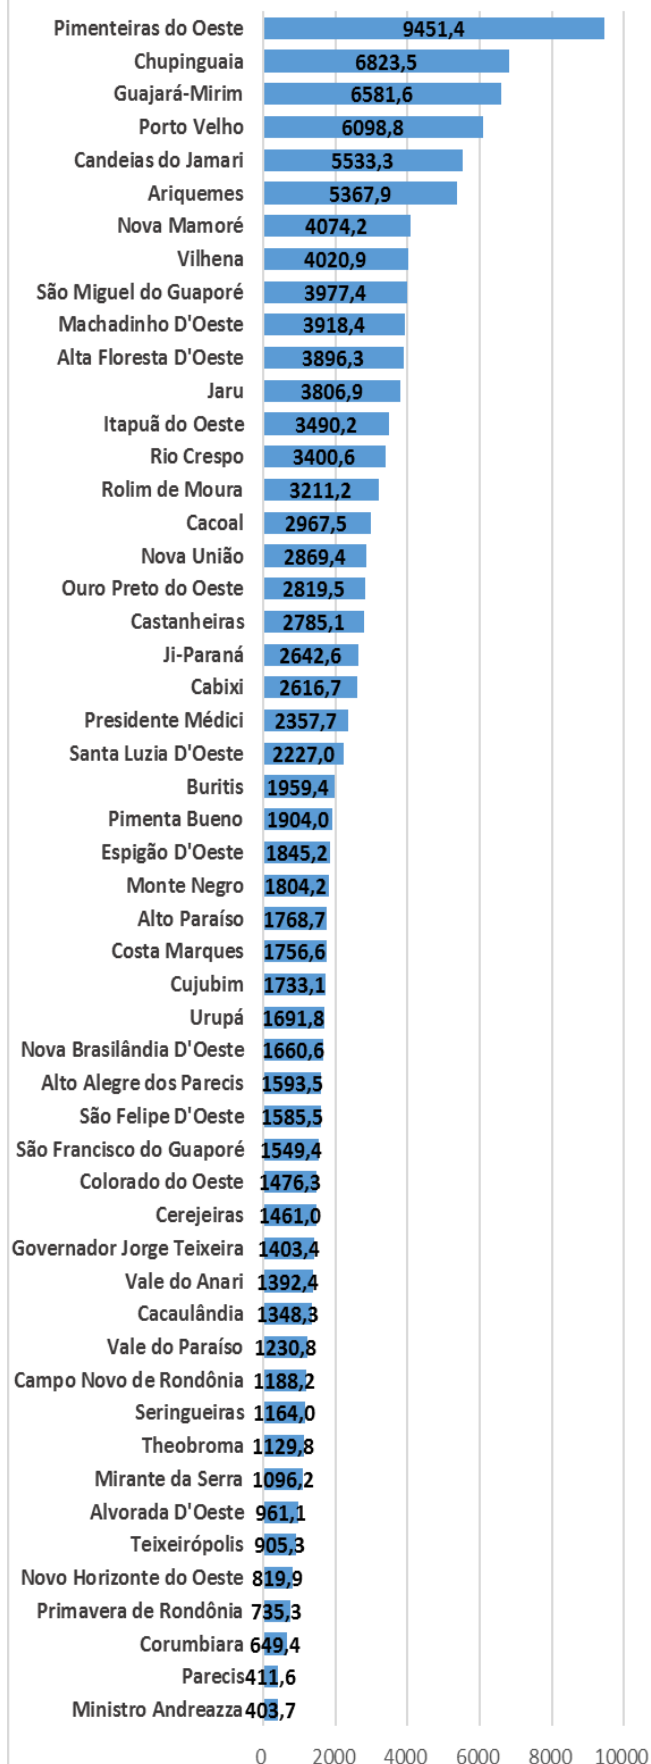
Pimenteiras do Oeste 9451,4
Chupinguaia 6823,5
Guajará-Mirim 6581,6
Porto Velho 6098,8
Candeias do Jamari 5533,3
Ariquemes 5367,9
Nova Mamoré 4074,2
Vilhena 4020,9
São Miguel do Guaporé 3977,4
Machadinho D'Oeste 3918,4
Alta Floresta D'Oeste 3896,3
Jaru 3806,9
Itapuã do Oeste 3490,2
Rio Crespo 3400,6
Rolim de Moura 3211,2
Cacoal 2967,5
Nova União 2869,4
Ouro Preto do Oeste 2819,5
Castanheiras 2785,1
Ji-Paraná 2642,6
Cabixi 2616,7
Presidente Médici 2357,7
Santa Luzia D'Oeste 2227,0
Buritis 1959,4
Pimenta Bueno 1904,0
Espigão D'Oeste 1845,2
Monte Negro 1804,2
Alto Paraíso 1768,7
Costa Marques 1756,6
Cujubim 1733,1
Urupá 1691,8
Nova Brasilândia D'Oeste 1660,6
Alto Alegre dos Parecis 1593,5
São Felipe D'Oeste 1585,5
São Francisco do Guaporé 1549,4
Colorado do Oeste 1476,3
Cerejeiras 1461,0
Governador Jorge Teixeira 1403,4
Vale do Anari 1392,4
Cacaulândia 1348,3
Vale do Paraíso 1230,8
Campo Novo de Rondônia 1188,2
Seringueiras 1164,0
Theobroma 1129,8
Mirante da Serra 1096,2
Alvorada D'Oeste 961,1
Teixeirópolis 905,3
Novo Horizonte do Oeste 819,9
Primavera de Rondônia 735,3
Corumbiara 649,4
Parecis 411,6
Ministro Andreazza 403,7

0 2000 4000 6000 8000 10000